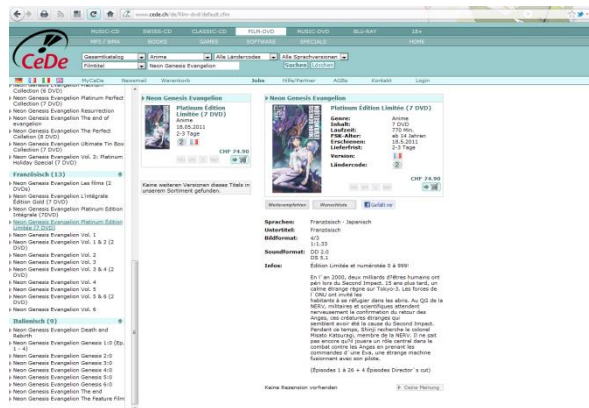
www.cede.ch/de/film-dvd/default.cfm

MUSIC-CD SWISS-CD CLASSIC-CD FILM-DVD MUSIC-DVD BLU-RAY 18+
MP3 / BINA BOOKS GAMES SOFTWARE SPECIALS HOME

CeDe

Gesamtkatalog | Anime | Alle Ländercodes | Alle Sprachversionen
Filmtitel | Neon Genesis Evangelion | Suchen | Löschen

MyCeDe Newsmail Warenkorb Jobs Hilfe/Partner AGBs Kontakt Login

Collection (8 DVD)
Neon Genesis Evangelion Platinum Perfect Collection (7 DVD)
Neon Genesis Evangelion Resurrection
Neon Genesis Evangelion The end of evangelion
Neon Genesis Evangelion The Perfect Collection (8 DVD)
Neon Genesis Evangelion Ultimate Tin Box Collection (7 DVD)
Neon Genesis Evangelion Vol. 2: Platinum Holiday Special (7 DVD)

Französisch (13)
Neon Genesis Evangelion Les films (2 DVDs)
Neon Genesis Evangelion L'intégrale Edition Gold (7 DVD)
Neon Genesis Evangelion Platinum Edition Intégrale (7DVD)
Neon Genesis Evangelion Platinum Edition Limitée (7 DVD)
Neon Genesis Evangelion Vol. 1
Neon Genesis Evangelion Vol. 1 & 2 (2 DVD)
Neon Genesis Evangelion Vol. 2
Neon Genesis Evangelion Vol. 3
Neon Genesis Evangelion Vol. 3 & 4 (2 DVD)
Neon Genesis Evangelion Vol. 4
Neon Genesis Evangelion Vol. 5
Neon Genesis Evangelion Vol. 5 & 6 (2 DVD)
Neon Genesis Evangelion Vol. 6

Italienisch (9)
Neon Genesis Evangelion Death and Rebirth
Neon Genesis Evangelion Genesis 1:0 (Ep. 1 - 4)
Neon Genesis Evangelion Genesis 2:0
Neon Genesis Evangelion Genesis 3:0
Neon Genesis Evangelion Genesis 4:0
Neon Genesis Evangelion Genesis 5:0
Neon Genesis Evangelion Genesis 6:0
Neon Genesis Evangelion The end
Neon Genesis Evangelion The Feature Film

Neon Genesis Evangelion
Platinum Edition Limitée (7 DVD)
Anime
18.05.2011
2-3 Tage
CHF 74.90

Keine weiteren Versionen dieses Titels in unserem Sortiment gefunden.

Neon Genesis Evangelion
Platinum Edition Limitée (7 DVD)
Genre: Anime
Inhalt: 7 DVD
Laufzeit: 770 Min.
FSK-Alter: ab 14 Jahren
Erscheinen: 18.5.2011
Lieferfrist: 2-3 Tage
Version:
Ländercode: 2
CHF 74.90

Weiterempfehlen Wunschliste Gefällt mir

Sprachen: Französisch - Japanisch
Untertitel: Französisch
Bildformat: 4/3 1:1.33
Soundformat: DD 2.0 DS 5.1
Infos: Edition Limitée et numérotée à 5 999!

En l'an 2000, deux milliards d'êtres humains ont péri lors du Second Impact. 15 ans plus tard, un calme étrange règne sur Tokyo-3. Les forces de l'ONU ont invité les habitants à se réfugier dans les abris. Au QG de la NERV, militaires et scientifiques attendent nerveusement la confirmation du retour des Anges, ces créatures étranges qui semblent avoir été la cause du Second Impact. Pendant ce temps, Shinji recherche le colonel Misato Katsuragi, membre de la NERV. Il ne sait pas encore qu'il jouera un rôle central dans le combat contre les Anges en prenant les commandes d'une Eva, une étrange machine fusionnant avec son pilote.

(Episodes 1 à 26 + 4 Episodes Director's cut)

Keine Rezension vorhanden | Deine Meinung